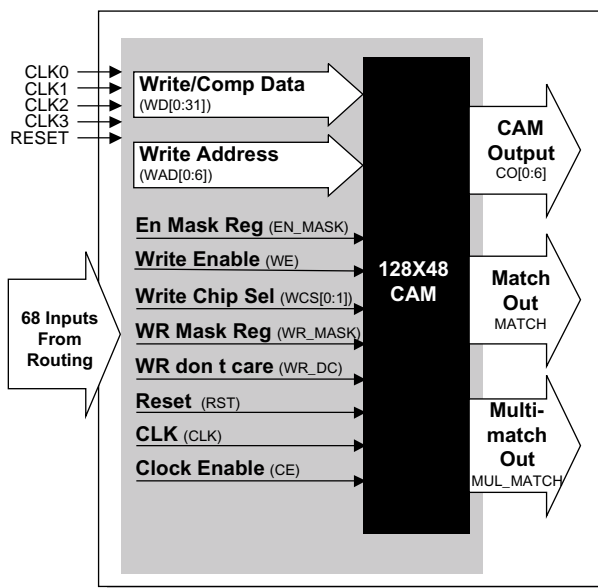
CLK0
CLK1
CLK2
CLK3
RESET

Write/Comp Data
(WD[0:31])

Write Address
(WAD[0:6])

En Mask Reg (EN_MASK)
Write Enable (WE)
Write Chip Sel (WCS[0:1])
WR Mask Reg (WR_MASK)
WR don t care (WR_DC)
Reset (RST)
CLK (CLK)
Clock Enable (CE)

68 Inputs From Routing

128X48 CAM

CAM Output
CO[0:6]

Match Out
MATCH

Multi-match Out
MUL_MATCH